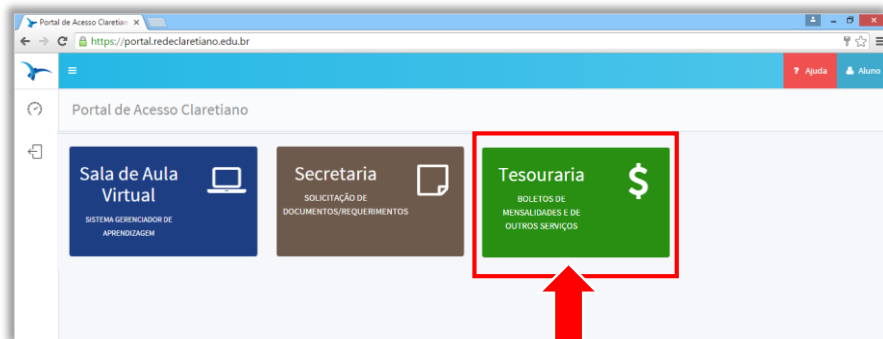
Portal de Acesso Claretiano ×

https://portal.redeclaretiano.edu.br

≡

? Ajuda

Aluno

Portal de Acesso Claretiano

Sala de Aula Virtual

SISTEMA GERENCIADOR DE APRENDIZAGEM

Secretaria

SOLICITAÇÃO DE DOCUMENTOS/REQUERIMENTOS

Tesouraria

$

BOLETOS DE MENSALIDADES E DE OUTROS SERVIÇOS